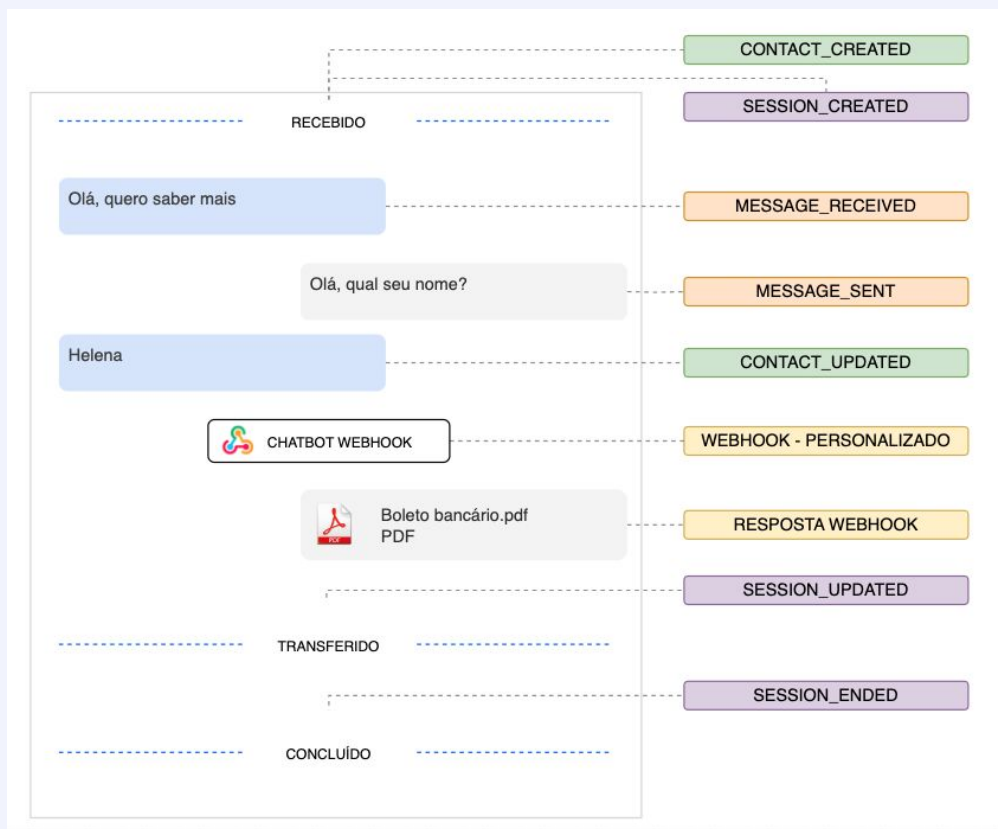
CONTACT_CREATED

SESSION_CREATED

RECEBIDO

Olá, quero saber mais

MESSAGE_RECEIVED

Olá, qual seu nome?

MESSAGE_SENT

Helena

CONTACT_UPDATED

CHATBOT WEBHOOK

WEBHOOK - PERSONALIZADO

PDF

Boleto bancário.pdf
PDF

RESPOSTA WEBHOOK

SESSION_UPDATED

TRANSFERIDO

SESSION_ENDED

CONCLUÍDO